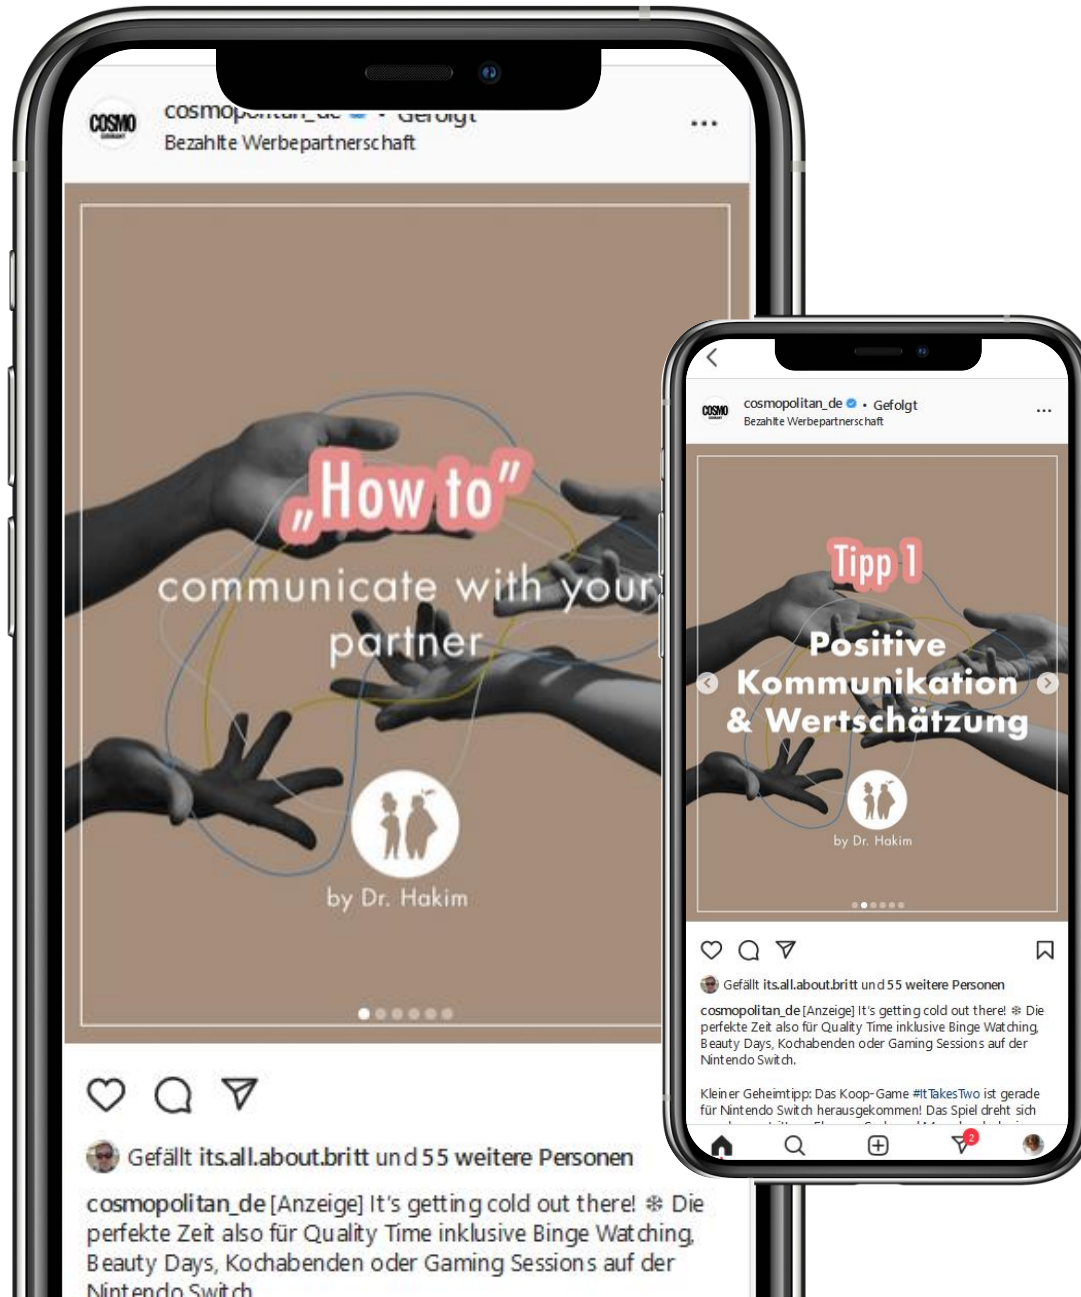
COSMO

cosmo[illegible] • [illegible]

Bezahlte Werbepartnerschaft

...

„How to"

communicate with your partner

by Dr. Hakim

Gefällt its.all.about.britt und 55 weitere Personen

cosmopolitan_de [Anzeige] It's getting cold out there! ❄ Die perfekte Zeit also für Quality Time inklusive Binge Watching, Beauty Days, Kochabenden oder Gaming Sessions auf der Nintendo Switch.

COSMO

cosmopolitan_de • Gefolgt

Bezahlte Werbepartnerschaft

...

Tipp 1

Positive Kommunikation & Wertschätzung

by Dr. Hakim

Gefällt its.all.about.britt und 55 weitere Personen

cosmopolitan_de [Anzeige] It's getting cold out there! ❄ Die perfekte Zeit also für Quality Time inklusive Binge Watching, Beauty Days, Kochabenden oder Gaming Sessions auf der Nintendo Switch.

Kleiner Geheimtipp: Das Koop-Game #ItTakesTwo ist gerade für Nintendo Switch herausgekommen! Das Spiel dreht sich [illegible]

2